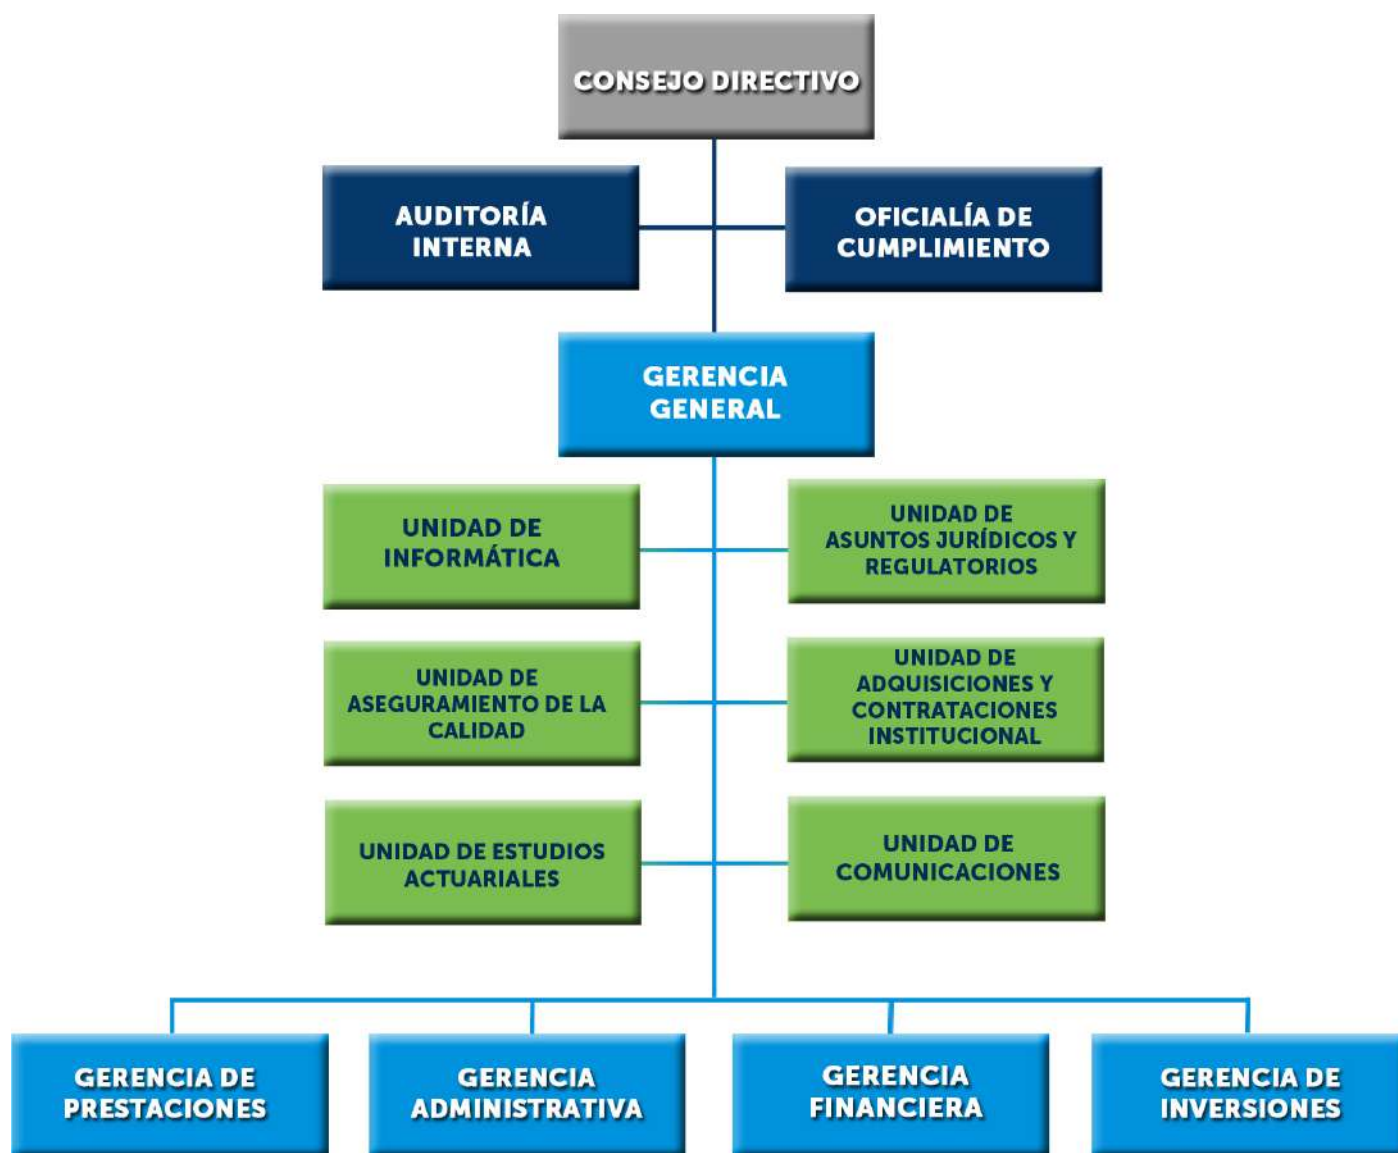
CONSEJO DIRECTIVO

AUDITORÍA INTERNA

OFICIALÍA DE CUMPLIMIENTO

GERENCIA GENERAL

UNIDAD DE INFORMÁTICA

UNIDAD DE ASUNTOS JURÍDICOS Y REGULATORIOS

UNIDAD DE ASEGURAMIENTO DE LA CALIDAD

UNIDAD DE ADQUISICIONES Y CONTRATACIONES INSTITUCIONAL

UNIDAD DE ESTUDIOS ACTUARIALES

UNIDAD DE COMUNICACIONES

GERENCIA DE PRESTACIONES

GERENCIA ADMINISTRATIVA

GERENCIA FINANCIERA

GERENCIA DE INVERSIONES